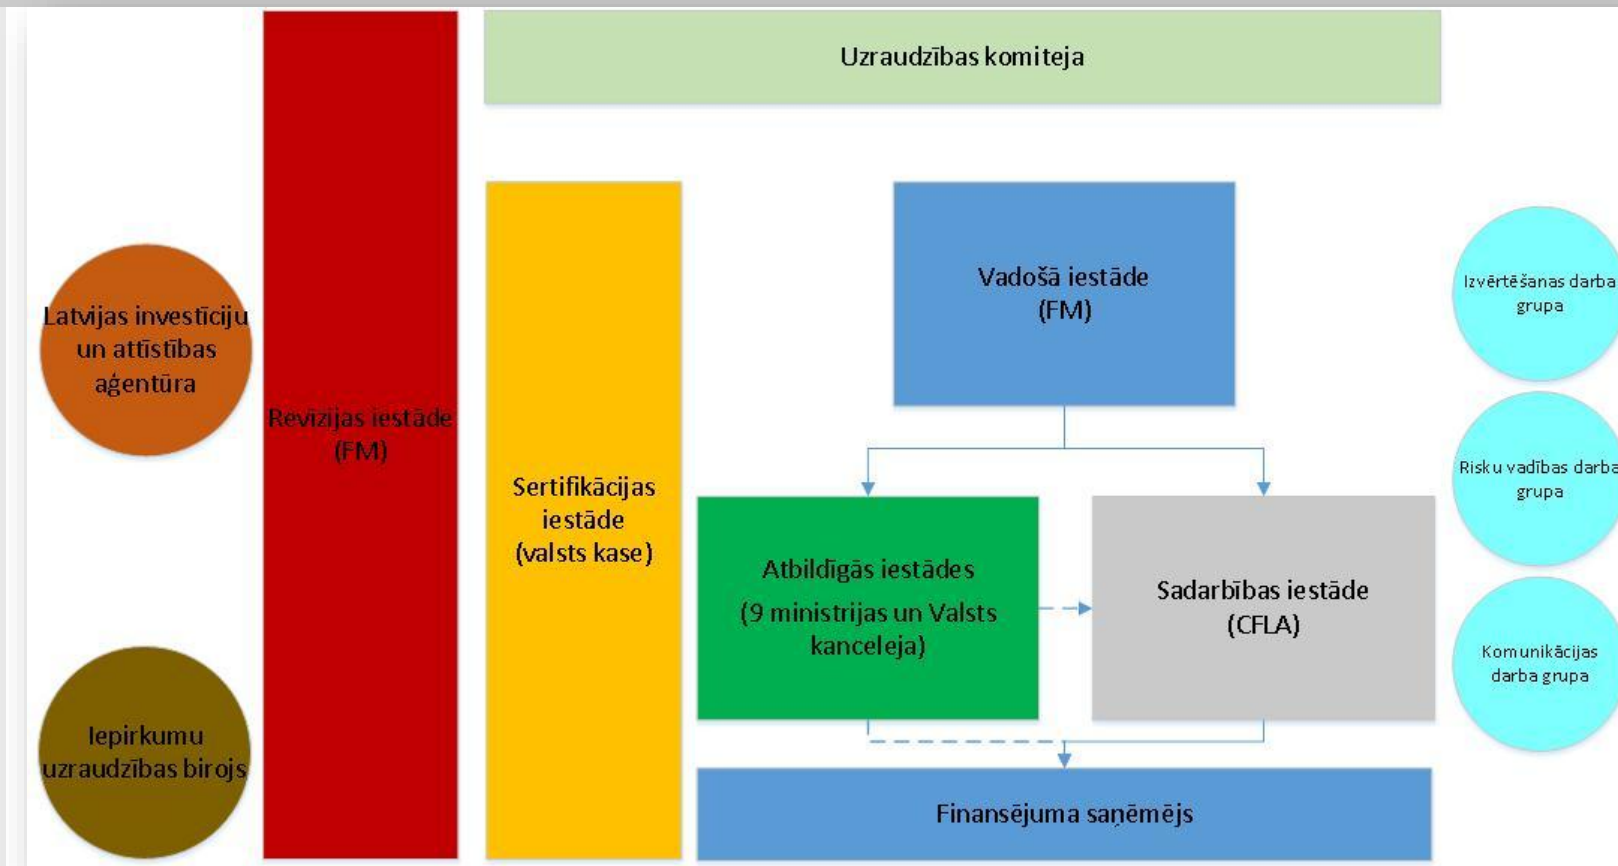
Uzraudzības komiteja

Latvijas investīciju un attīstības aģentūra

Revīzijas iestāde (FM)

Sertifikācijas iestāde (valsts kase)

Vadošā iestāde (FM)

Izvērtēšanas darba grupa

Risku vadības darba grupa

Atbildīgās iestādes (9 ministrijas un Valsts kanceleja)

Sadarbības iestāde (CFLA)

Komunikācijas darba grupa

Iepirkumu uzraudzības birojs

Finansējuma saņēmējs